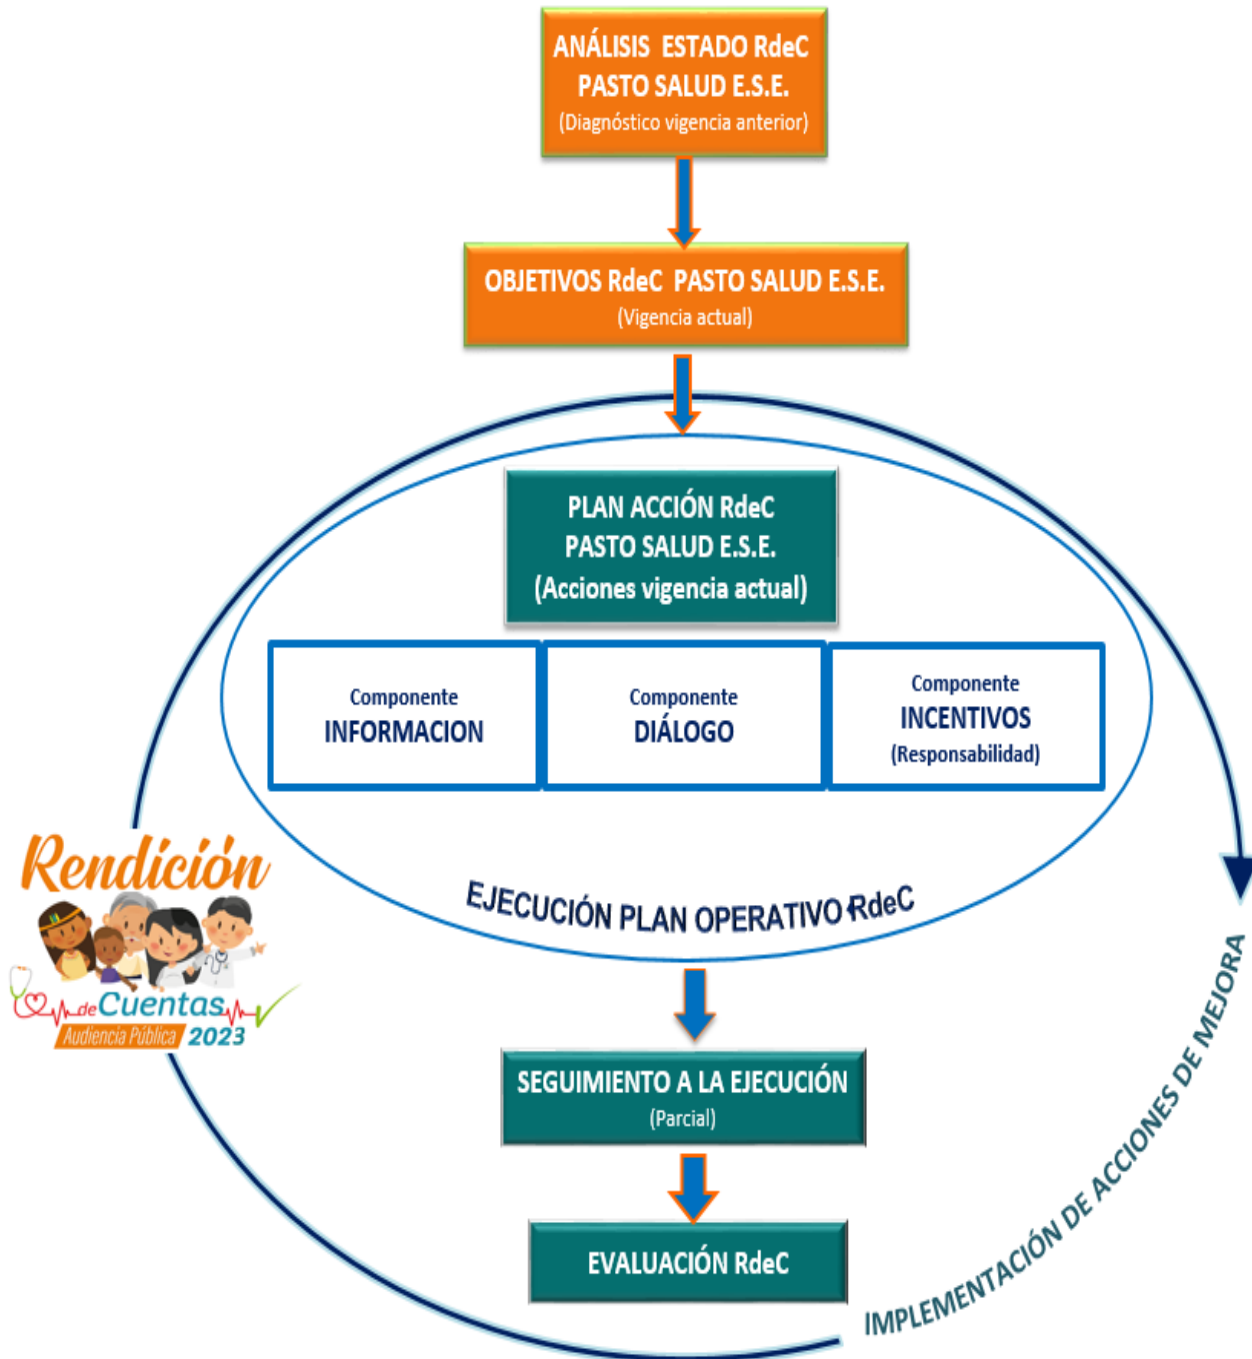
ANÁLISIS ESTADO RdeC PASTO SALUD E.S.E.
(Diagnóstico vigencia anterior)

OBJETIVOS RdeC PASTO SALUD E.S.E.
(Vigencia actual)

PLAN ACCIÓN RdeC PASTO SALUD E.S.E.
(Acciones vigencia actual)

| Componente INFORMACION | Componente DIÁLOGO | Componente INCENTIVOS (Responsabilidad) |
|---|---|---|

EJECUCIÓN PLAN OPERATIVO RdeC

Rendición de Cuentas
Audiencia Pública 2023

SEGUIMIENTO A LA EJECUCIÓN
(Parcial)

EVALUACIÓN RdeC

IMPLEMENTACIÓN DE ACCIONES DE MEJORA